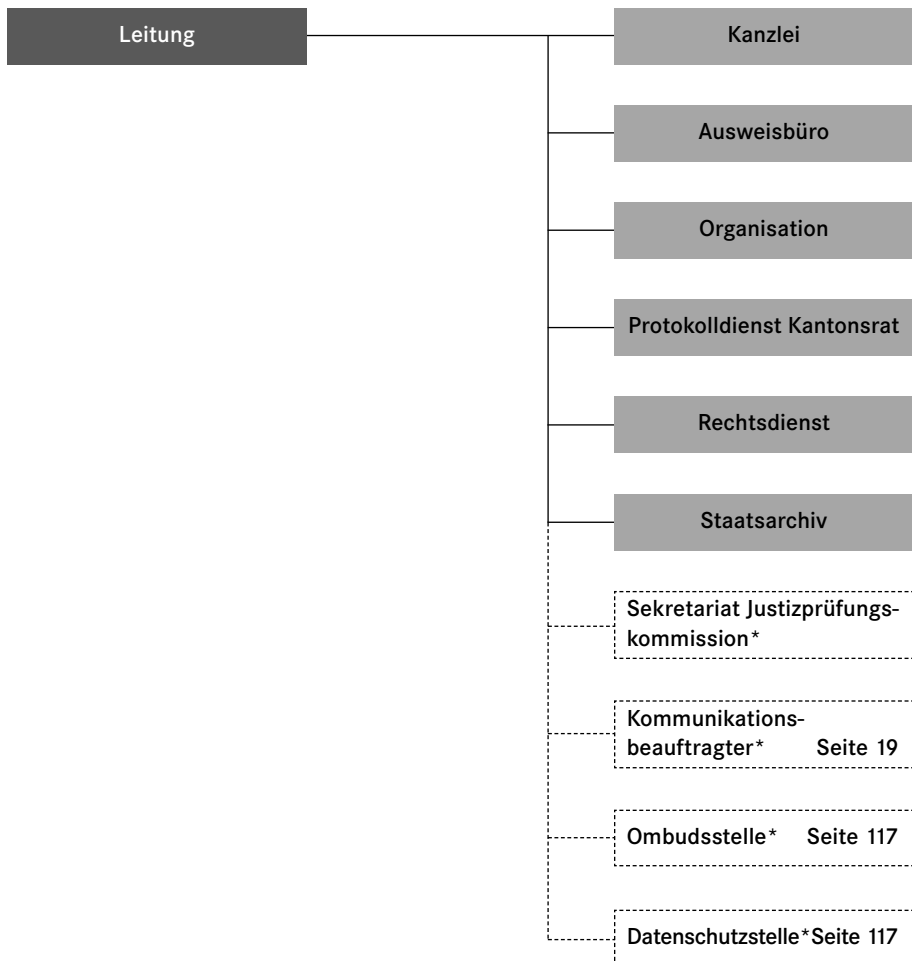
Leitung

Kanzlei

Ausweisbüro

Organisation

Protokolldienst Kantonsrat

Rechtsdienst

Staatsarchiv

Sekretariat Justizprüfungskommission*

Kommunikationsbeauftragter* Seite 19

Ombudsstelle* Seite 117

Datenschutzstelle* Seite 117